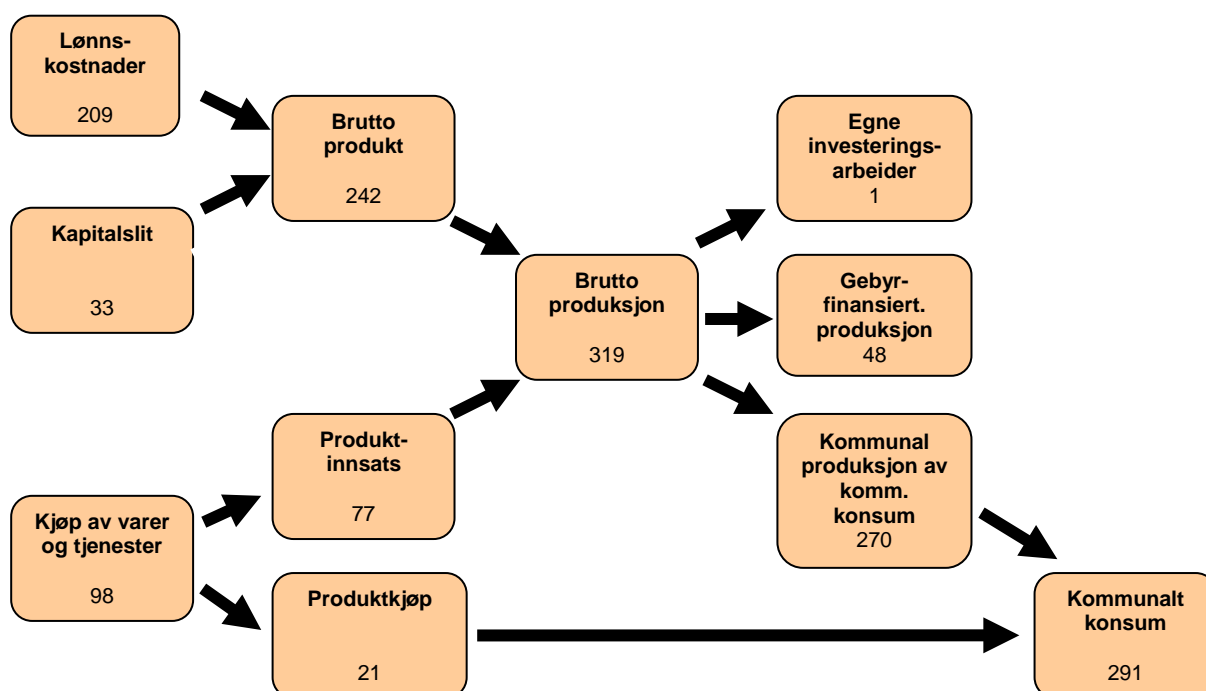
Lønnskostnader
209

Kapitalslit
33

Brutto produkt
242

Brutto produksjon
319

Egne investeringsarbeider
1

Gebyrfinansiert. produksjon
48

Kommunal produksjon av komm. konsum
270

Produktinnsats
77

Kjøp av varer og tjenester
98

Produktkjøp
21

Kommunalt konsum
291